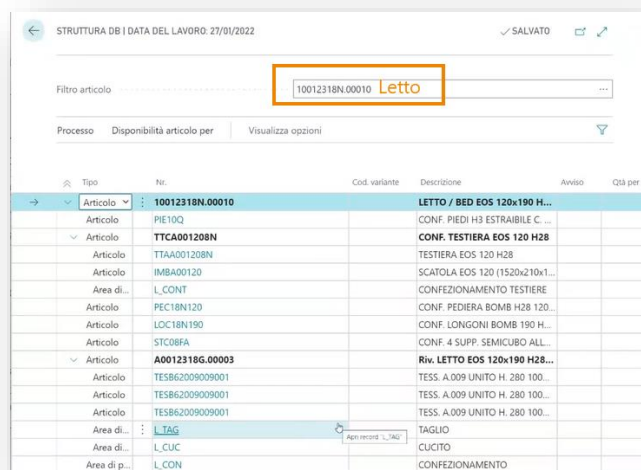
STRUTTURA DB | DATA DEL LAVORO: 27/01/2022

✓ SALVATO

Filtro articolo

10012318N.00010 Letto

...

Processo Disponibilità articolo per Visualizza opzioni

| Tipo | Nr. | Cod. variante | Descrizione | Avviso | Qtà per |
|---|---|---|---|---|---|
| Articolo | 10012318N.00010 | | LETTO / BED EOS 120x190 H... | | |
| Articolo | PIE10Q | | CONF. PIEDI H3 ESTRAIBILE C... | | |
| Articolo | TTCA001208N | | CONF. TESTIERA EOS 120 H28 | | |
| Articolo | TTAA001208N | | TESTIERA EOS 120 H28 | | |
| Articolo | IMBA000120 | | SCATOLA EOS 120 (1520x210x1... | | |
| Area di... | L_CONT | | CONFEZIONAMENTO TESTIERE | | |
| Articolo | PEC18N120 | | CONF. PEDIERA BOMB H28 120... | | |
| Articolo | LOC18N190 | | CONF. LONGONI BOMB 190 H... | | |
| Articolo | STC08FA | | CONF. 4 SUPP. SEMICUBO ALL... | | |
| Articolo | A0012318G.00003 | | Riv. LETTO EOS 120x190 H28... | | |
| Articolo | TESB62009009001 | | TESS. A.009 UNITO H. 280 100... | | |
| Articolo | TESB62009009001 | | TESS. A.009 UNITO H. 280 100... | | |
| Articolo | TESB62009009001 | | TESS. A.009 UNITO H. 280 100... | | |
| Area di... | L_TAG | | TAGLIO | | |
| Area di... | L_CUC | | CUCITO | | |
| Area di p... | L_CON | | CONFEZIONAMENTO | | |

Apri record "L_TAG"